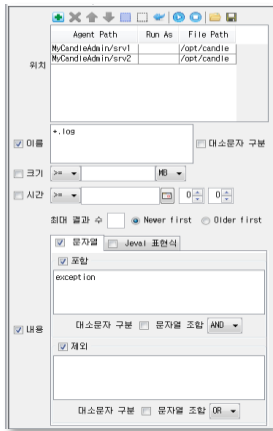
| Agent Path | Run As | File Path |
|---|---|---|
| MyCandleAdmin/srv1 | | /opt/candle |
| MyCandleAdmin/srv2 | | /opt/candle |

위치

이름
*.log
대소문자 구분

크기 >= MB

시간 >= 0 0

최대 결과 수 Never first Older first

문자열 Java 표현식

포함
exception

대소문자 구분 문자열 조합 AND

내용

제외

대소문자 구분 문자열 조합 OR